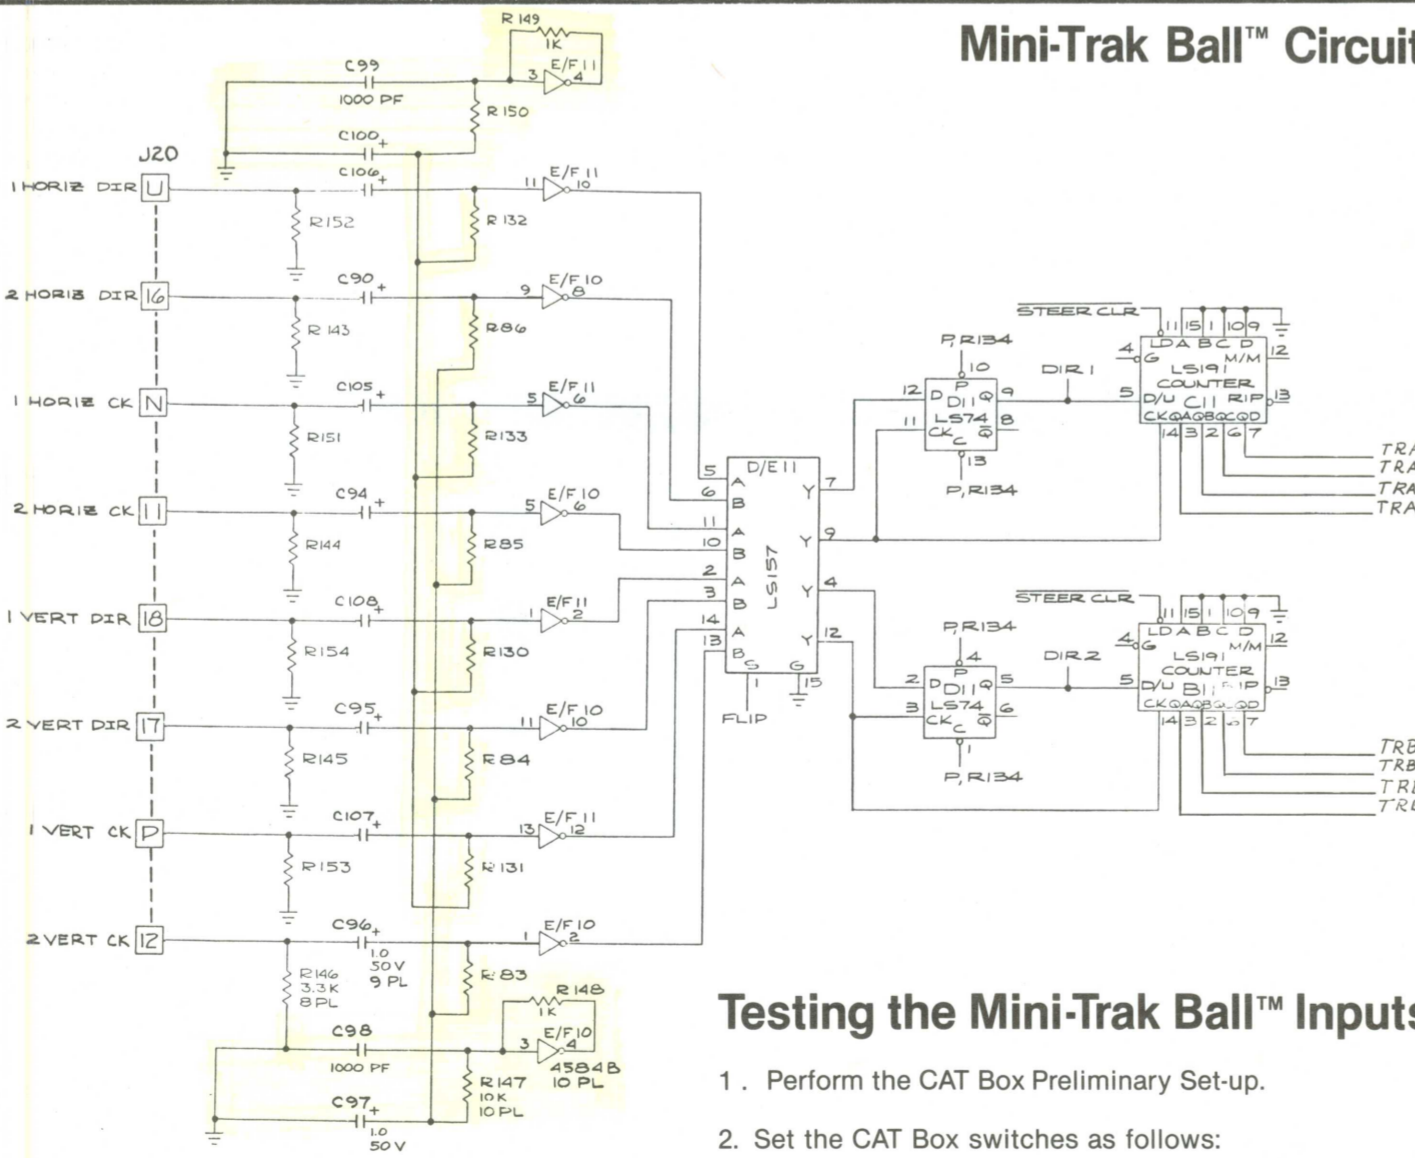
Mini-Trak Ball™ Circuit

R 149
1K
E/F 11
3
4
C99
1000 PF
R 150
C100
+
J20
C106
+
E/F 11
11
10
1 HORIZ DIR
U
R152
R 132
C90
+
E/F 10
9
8
2 HORIZ DIR
16
R 143
R86
C105
+
E/F 11
5
6
1 HORIZ CK
N
R151
R133
C94
+
E/F 10
5
6
2 HORIZ CK
11
R144
R85
C108
+
E/F 11
1
2
1 VERT DIR
18
R154
R130
C95
+
E/F 10
11
10
2 VERT DIR
17
R145
R84
C107
+
E/F 11
13
12
1 VERT CK
P
R153
R 131
C96
+
1.0
50 V
9 PL
E/F 10
1
2
2 VERT CK
12
R146
3.3K
8PL
R 83
R 148
1K
E/F 10
3
4
C98
1000 PF
4584B
10 PL
R147
10K
10PL
C97
+
1.0
50 V

D/E 11
5 A
6 B
11 A
10 B
2 A
3 B
14 A
13 B
S
G
1
15
Y 7
Y 9
Y 4
Y 12
LS157
FLIP

STEER CLR
11 15 1 10 9
LDA B C D
4 G
M/M 12
LS191
COUNTER
5 D/U C11 RIP 13
CKQAQBQCQD
14 3 2 6 7
P, R134
10
P
12 D D11 Q 9
11 LS74 8
CK C Q̄
13
P, R134
DIR 1
TRA
TRA
TRA
TRA

STEER CLR
11 15 1 10 9
LDA B C D
4 G
M/M 12
LS191
COUNTER
5 D/U B1 RIP 13
CKQAQBQCQD
14 3 2 6 7
P, R134
4
P
2 D D11 Q 5
3 LS74 6
CK C Q̄
1
P, R134
DIR 2
TRB
TRB
TRB
TRB

Testing the Mini-Trak Ball™ Inputs

1 . Perform the CAT Box Preliminary Set-up.

2. Set the CAT Box switches as follows: